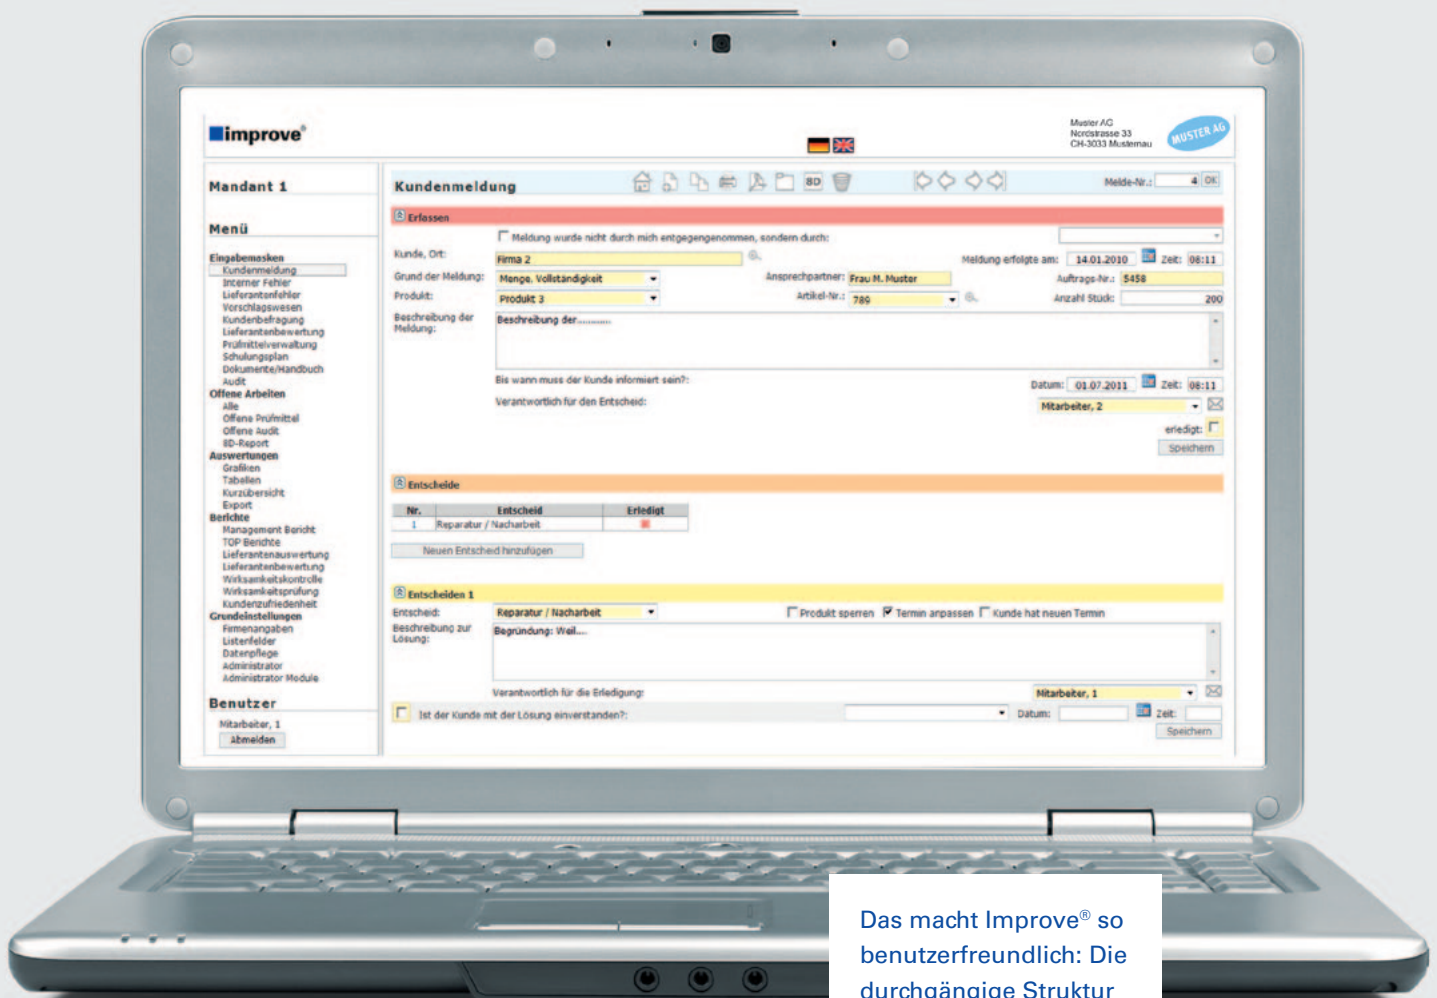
improve®

Muster AG
Nordstrasse 33
CH-3033 Mustemau

MUSTER AG

Mandant 1

Menü

Eingabemasken
Kundenmeldung
Interner Fehler
Lieferantenfehler
Vorschlagswesen
Kundenbefragung
Lieferantenbewertung
Prüfmittelverwaltung
Schulungsplan
Dokumente/Handbuch
Audit
Offene Arbeiten
Alle
Offene Prüfmittel
Offene Audit
8D-Report
Auswertungen
Grafiken
Tabellen
Kurzübersicht
Export
Berichte
Management Bericht
TOP Berichte
Lieferantenauswertung
Lieferantenbewertung
Wirksamkeitskontrolle
Wirksamkeitsprüfung
Kundenzufriedenheit
Grundeinstellungen
Firmenangaben
Listenfelder
Datenpflege
Administrator
Administrator Module

Benutzer
Mitarbeiter, 1
Abmelden

Kundenmeldung

8D

Melde-Nr.: 4 OK

Erfassen

Meldung wurde nicht durch mich entgegengenommen, sondern durch:

Kunde, Ort: Firma 2
Meldung erfolgte am: 14.01.2010 Zeit: 08:11
Grund der Meldung: Menge, Vollständigkeit
Ansprechpartner: Frau M. Muster
Auftrags-Nr.: 5458
Produkt: Produkt 3
Artikel-Nr.: 789
Anzahl Stück: 200
Beschreibung der Meldung: Beschreibung der..........

Bis wann muss der Kunde informiert sein?:
Datum: 01.07.2011 Zeit: 08:11
Verantwortlich für den Entscheid: Mitarbeiter, 2
erledigt:
Speichern

Entscheide

| Nr. | Entscheid | Erledigt |
|---|---|---|
| 1 | Reparatur / Nacharbeit | |

Neuen Entscheid hinzufügen

Entscheiden 1

Entscheid: Reparatur / Nacharbeit
Produkt sperren
Termin anpassen
Kunde hat neuen Termin
Beschreibung zur Lösung: Begründung: Weil....

Verantwortlich für die Erledigung: Mitarbeiter, 1
Ist der Kunde mit der Lösung einverstanden?:
Datum: Zeit:
Speichern

Das macht Improve® so benutzerfreundlich: Die durchgängige Struktur